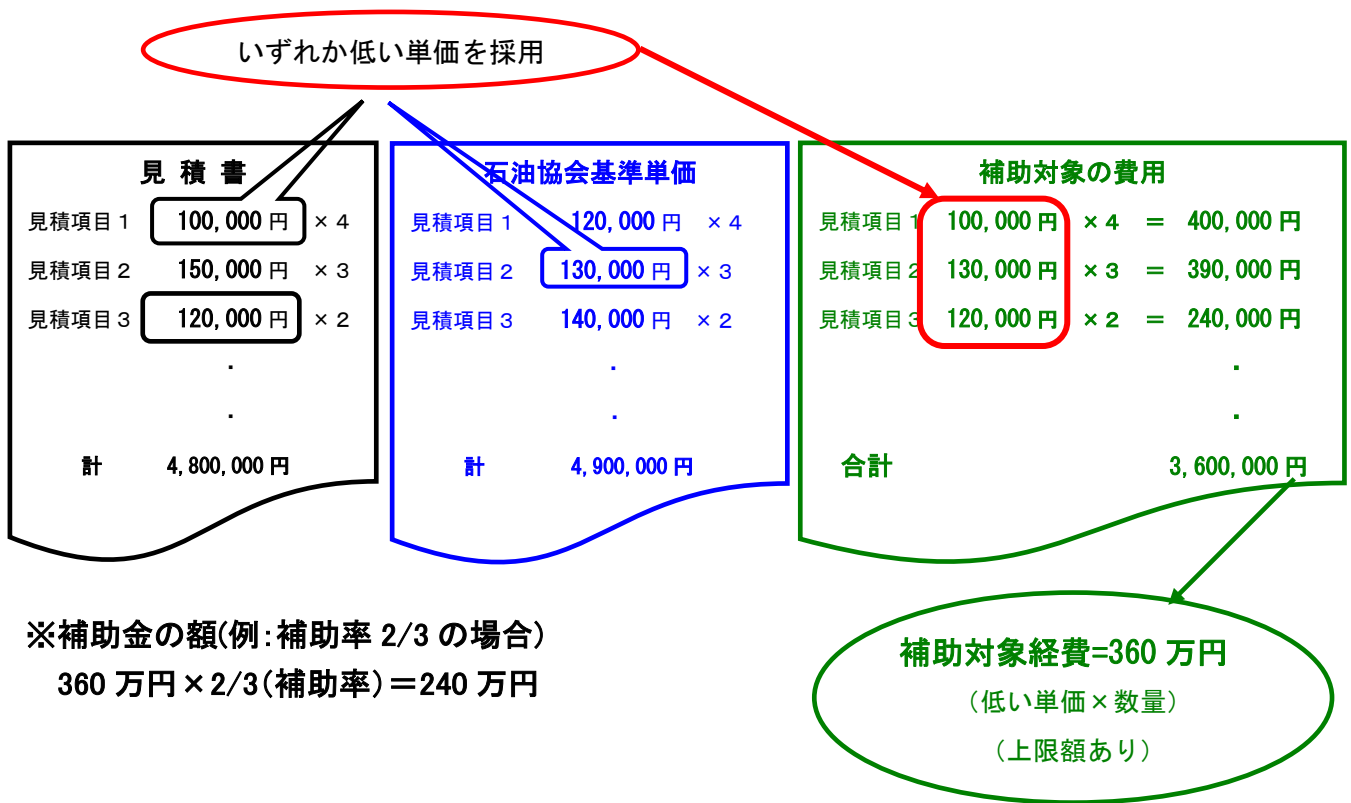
いずれか低い単価を採用

見 積 書

見積項目１　100,000 円　× 4
見積項目２　150,000 円　× 3
見積項目３　120,000 円　× 2
.
.
計　4,800,000 円

石油協会基準単価

見積項目１　120,000 円　× 4
見積項目２　130,000 円　× 3
見積項目３　140,000 円　× 2
.
.
計　4,900,000 円

補助対象の費用

見積項目１　100,000 円　× 4　＝　400,000 円
見積項目２　130,000 円　× 3　＝　390,000 円
見積項目３　120,000 円　× 2　＝　240,000 円
.
.
合計　3,600,000 円

※補助金の額(例:補助率 2/3 の場合)
360 万円×2/3(補助率)＝240 万円

補助対象経費=360 万円
（低い単価×数量）
（上限額あり）